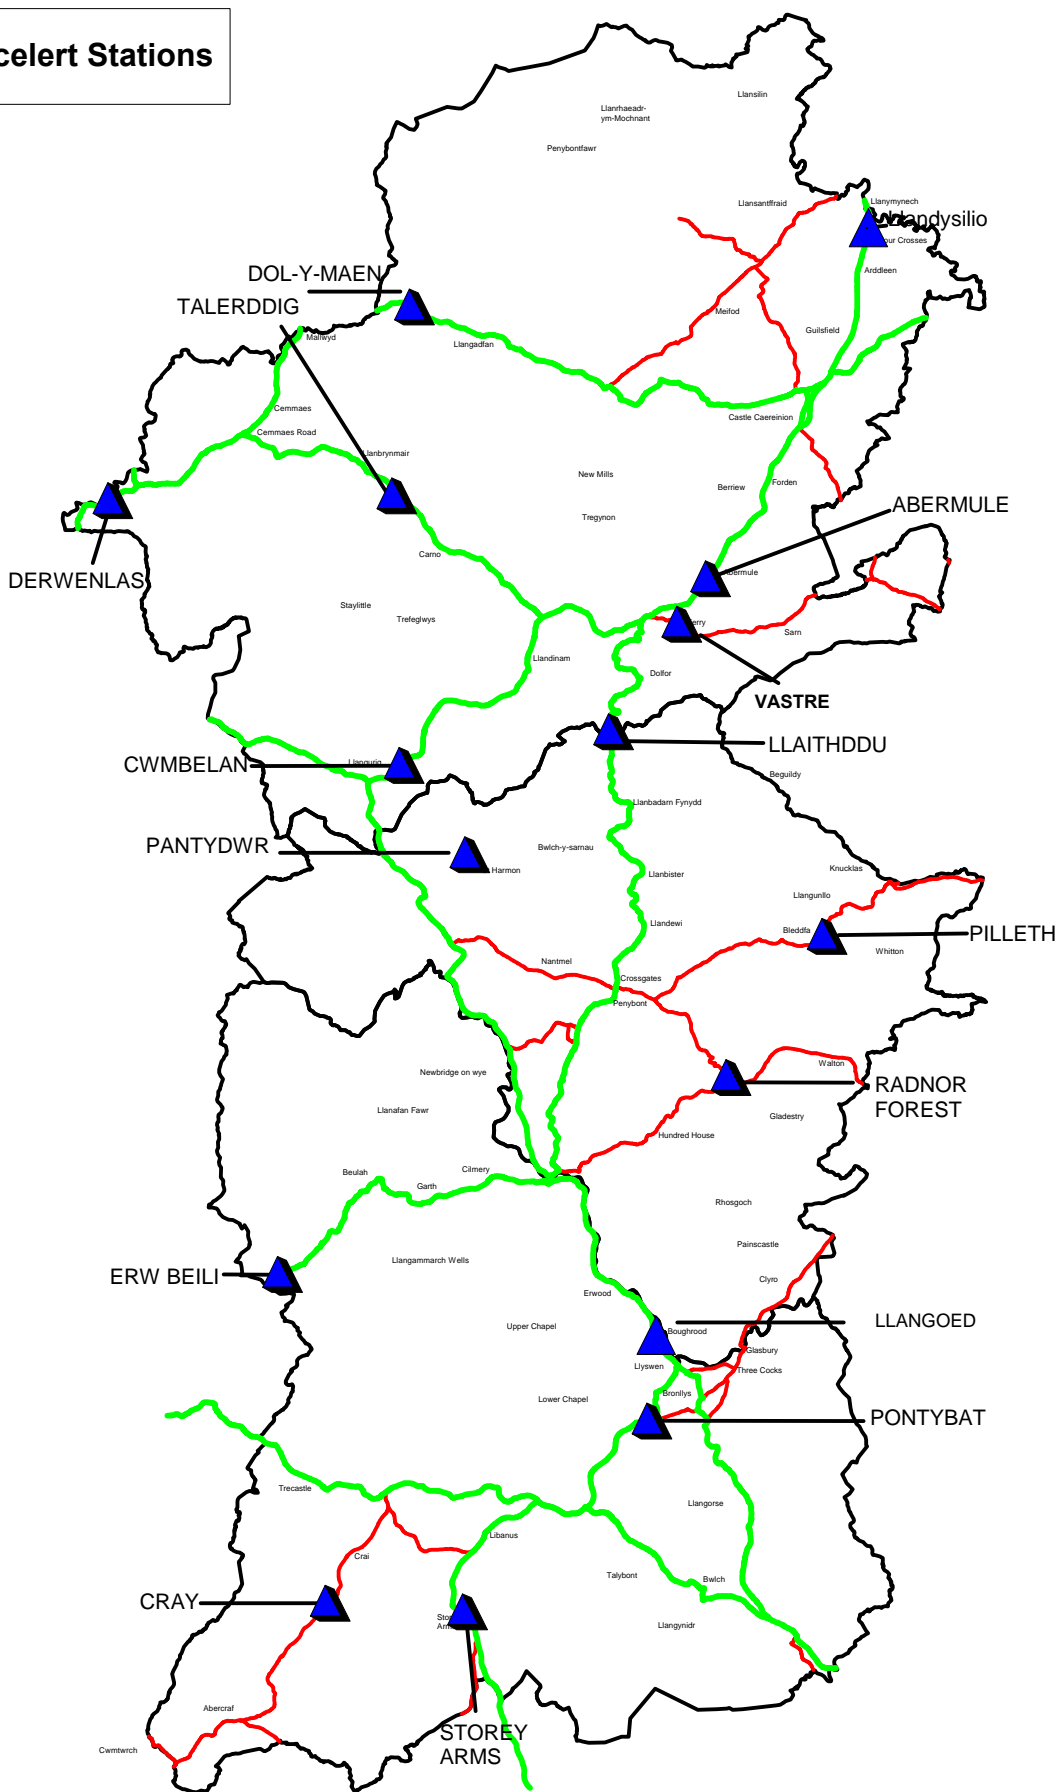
celert Stations

Llansilin
Llanrhaeadr-ym-Mochnant
Penybontfawr
Llansantffraid
Llanymynech
Llandysilio
Four Crosses
Arddleen
DOL-Y-MAEN
TALERDDIG
Mallwyd
Llangadfan
Meifod
Guilsfield
Cemmaes
Cemmaes Road
Llanbrynmair
Castle Caereinion
New Mills
Berriew
Forden
Tregynon
DERWENLAS
Carno
ABERMULE
Abermule
Staylittle
Trefeglwys
Kerry
Sarn
Llandinam
Dolfor
VASTRE
LLAITHDDU
CWMBELAN
Llanidloes
Llangurig
Beguildy
Llanbadarn Fynydd
PANTYDWR
Bwlch-y-sarnau
Harmon
Knucklas
Llanbister
Llangunllo
Llandewi
Bleddfa
PILLETH
Whitton
Nantmel
Crossgates
Penybont
Walton
Newbridge on wye
RADNOR FOREST
Llanafan Fawr
Gladestry
Hundred House
Beulah
Cilmery
Garth
Rhosgoch
Painscastle
Llangammarch Wells
ERW BEILI
Clyro
Erwood
LLANGOED
Upper Chapel
Boughrood
Glasbury
Llyswen
Three Cocks
Bronllys
Lower Chapel
PONTYBAT
Trecastle
Llangorse
Libanus
Crai
Talybont
Bwlch
CRAY
Storey Arms
Llangynidr
Abercraf
STOREY ARMS
Cwmtwrch